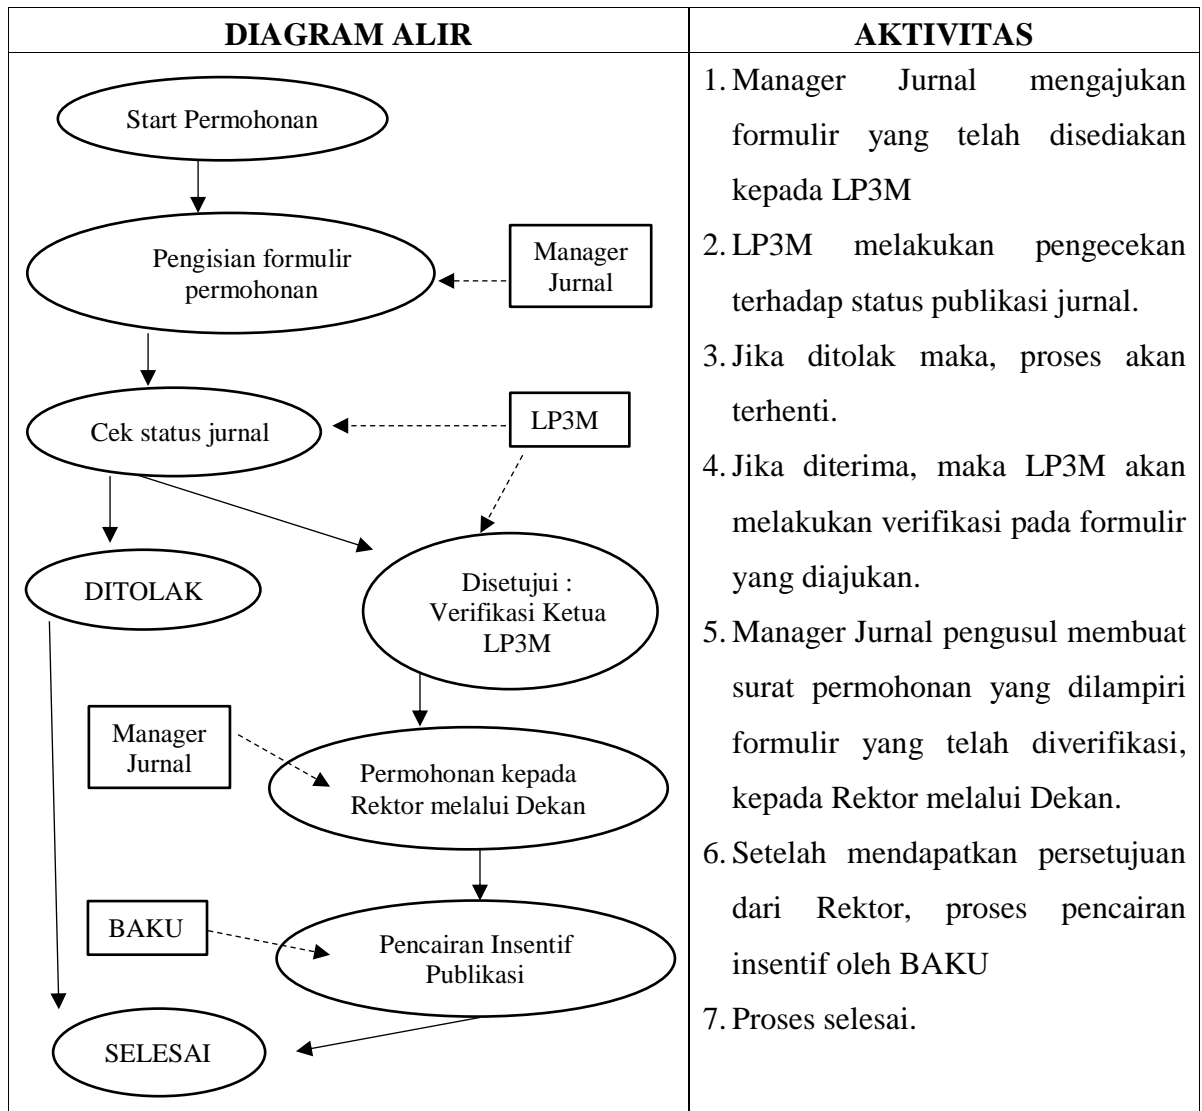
| DIAGRAM ALIR | AKTIVITAS |
|---|---|
| Start Permohonan<br>Pengisian formulir permohonan<br>Manager Jurnal<br>Cek status jurnal<br>LP3M<br>DITOLAK<br>Disetujui : Verifikasi Ketua LP3M<br>Manager Jurnal<br>Permohonan kepada Rektor melalui Dekan<br>BAKU<br>Pencairan Insentif Publikasi<br>SELESAI | 1. Manager Jurnal mengajukan formulir yang telah disediakan kepada LP3M<br>2. LP3M melakukan pengecekan terhadap status publikasi jurnal.<br>3. Jika ditolak maka, proses akan terhenti.<br>4. Jika diterima, maka LP3M akan melakukan verifikasi pada formulir yang diajukan.<br>5. Manager Jurnal pengusul membuat surat permohonan yang dilampiri formulir yang telah diverifikasi, kepada Rektor melalui Dekan.<br>6. Setelah mendapatkan persetujuan dari Rektor, proses pencairan insentif oleh BAKU<br>7. Proses selesai. |